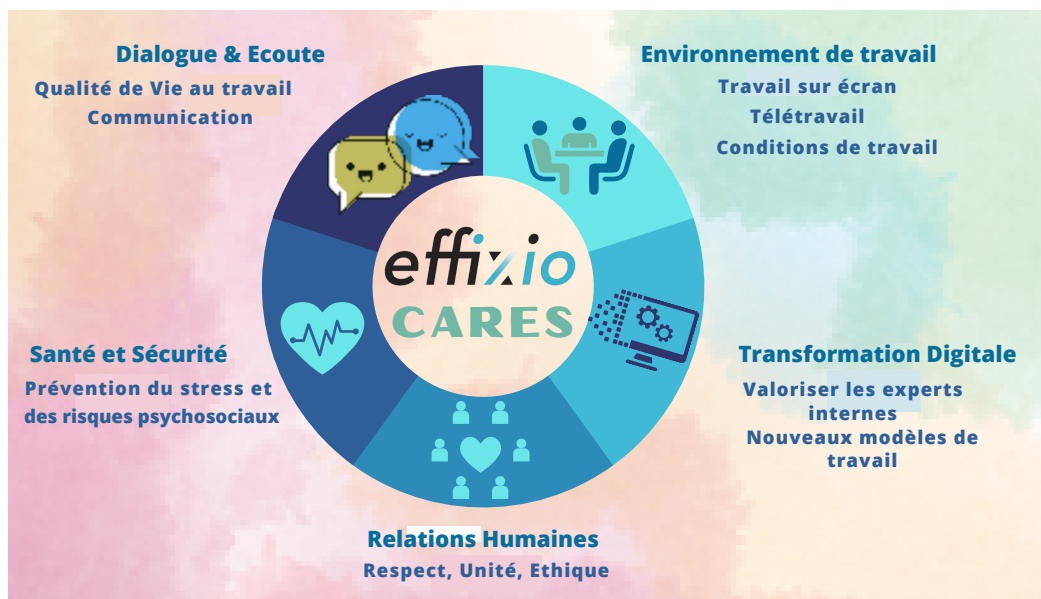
Dialogue & Ecoute
Qualité de Vie au travail
Communication

Environnement de travail
Travail sur écran
Télétravail
Conditions de travail

effixio
CARES

Santé et Sécurité
Prévention du stress et des risques psychosociaux

Transformation Digitale
Valoriser les experts internes
Nouveaux modèles de travail

Relations Humaines
Respect, Unité, Ethique